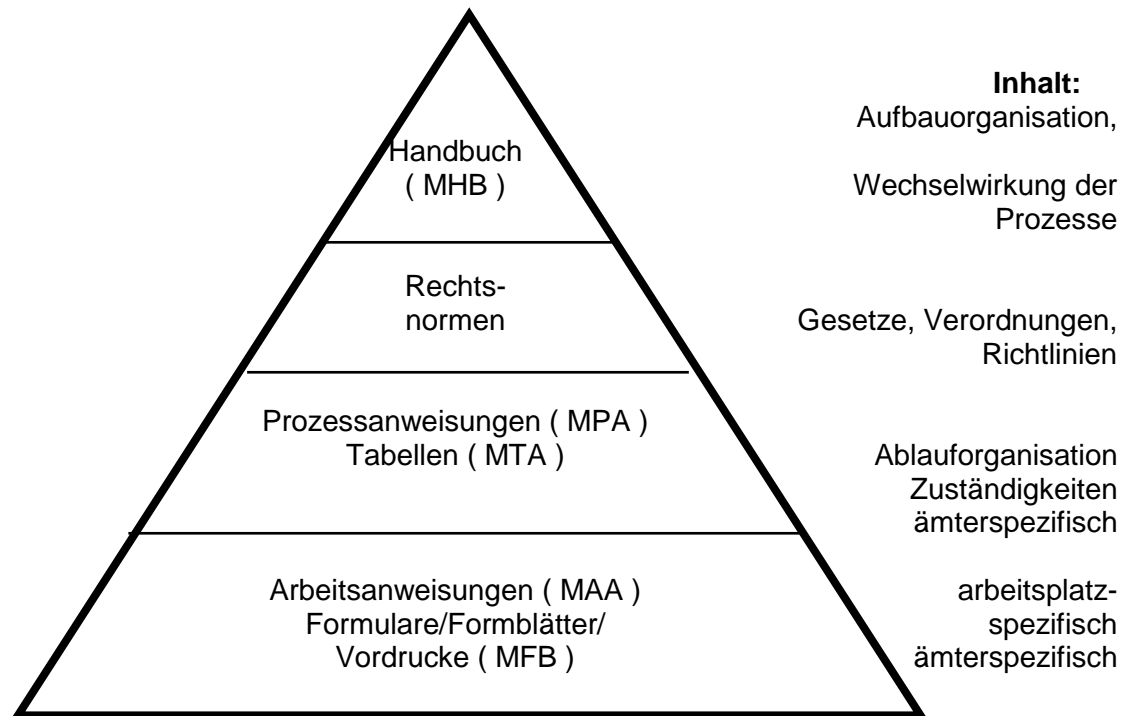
Inhalt:
Aufbauorganisation,

Handbuch
( MHB )

Wechselwirkung der Prozesse

Rechtsnormen

Gesetze, Verordnungen, Richtlinien

Prozessanweisungen ( MPA )
Tabellen ( MTA )

Ablauforganisation
Zuständigkeiten
ämterspezifisch

Arbeitsanweisungen ( MAA )
Formulare/Formblätter/
Vordrucke ( MFB )

arbeitsplatzspezifisch
ämterspezifisch